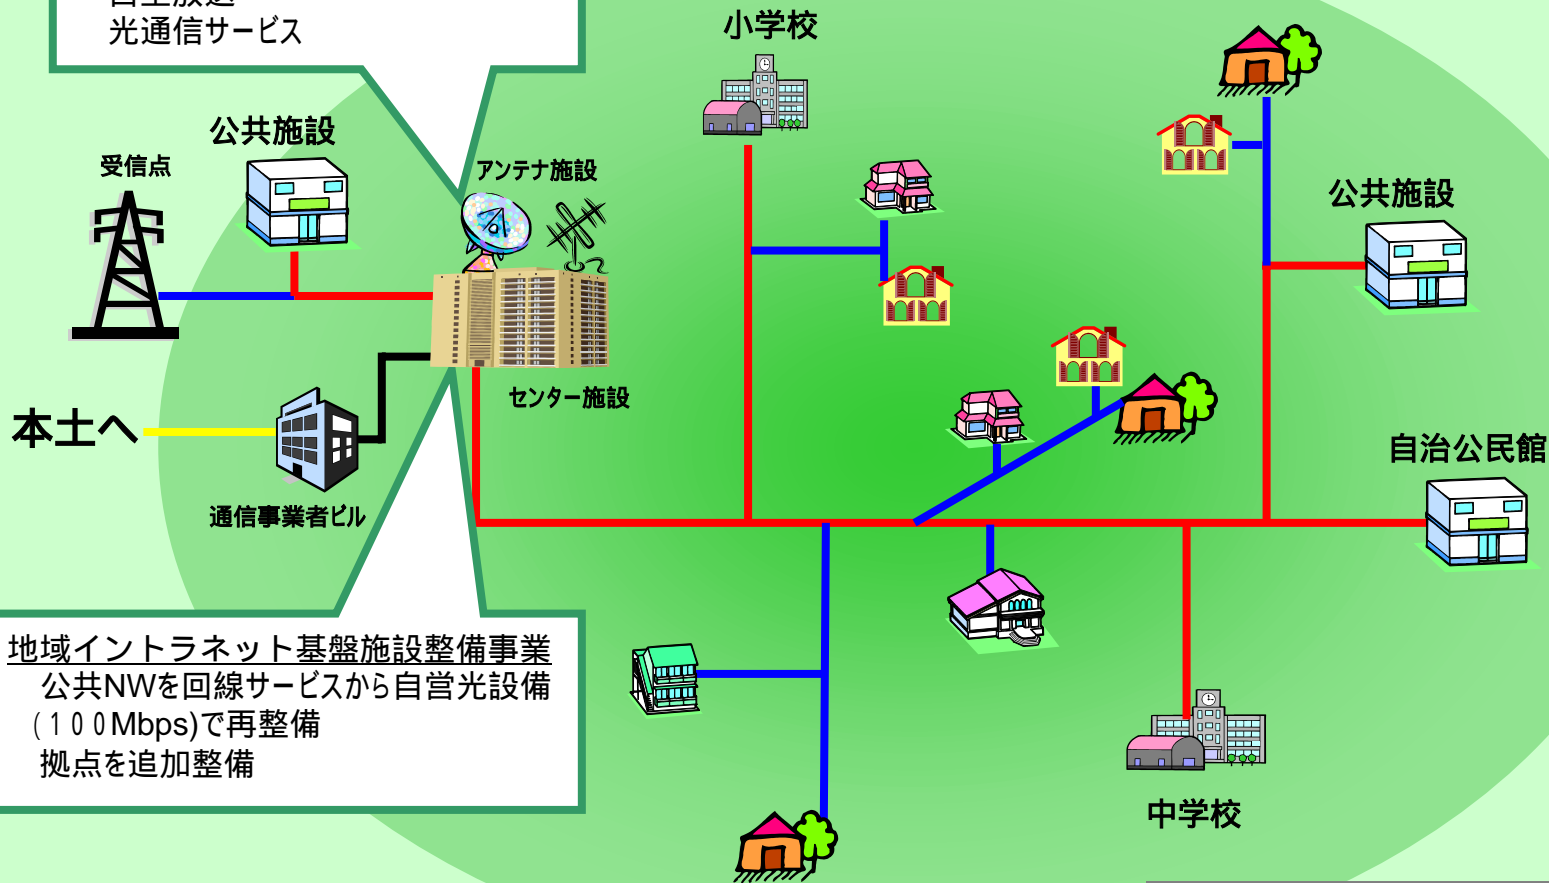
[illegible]
光通信サービス

小学校

公共施設

受信点

アンテナ施設

公共施設

センター施設

本土へ

自治公民館

通信事業者ビル

地域イントラネット基盤施設整備事業
公共NWを回線サービスから自営光設備（１００Mbps)で再整備
拠点を追加整備

中学校